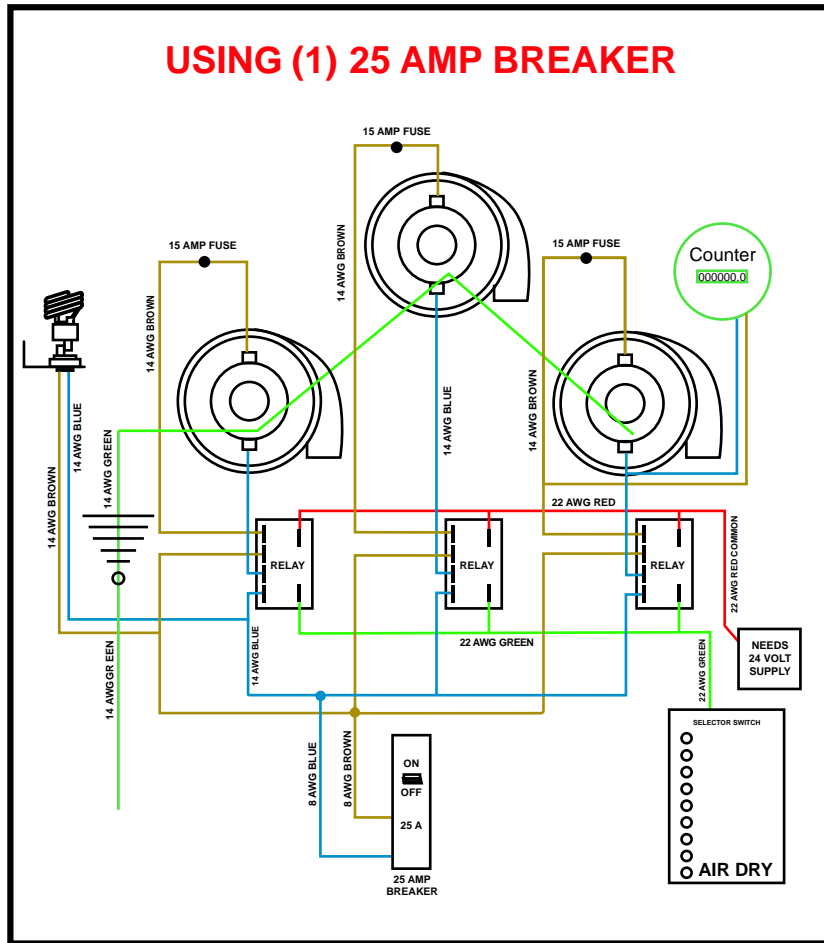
USING (1) 25 AMP BREAKER

15 AMP FUSE

15 AMP FUSE

15 AMP FUSE

Counter
000000.0

14 AWG BROWN

14 AWG BROWN

14 AWG BROWN

14 AWG BLUE

14 AWG GREEN

14 AWG BLUE

14 AWG BROWN

22 AWG RED

22 AWG RED COMMON

RELAY

RELAY

RELAY

22 AWG GREEN

NEEDS 24 VOLT SUPPLY

22 AWG GREEN

14 AWG BLUE

14 AWGGR EEN

8 AWG BLUE

8 AWG BROWN

ON
OFF
25 A

25 AMP BREAKER

SELECTOR SWITCH

AIR DRY